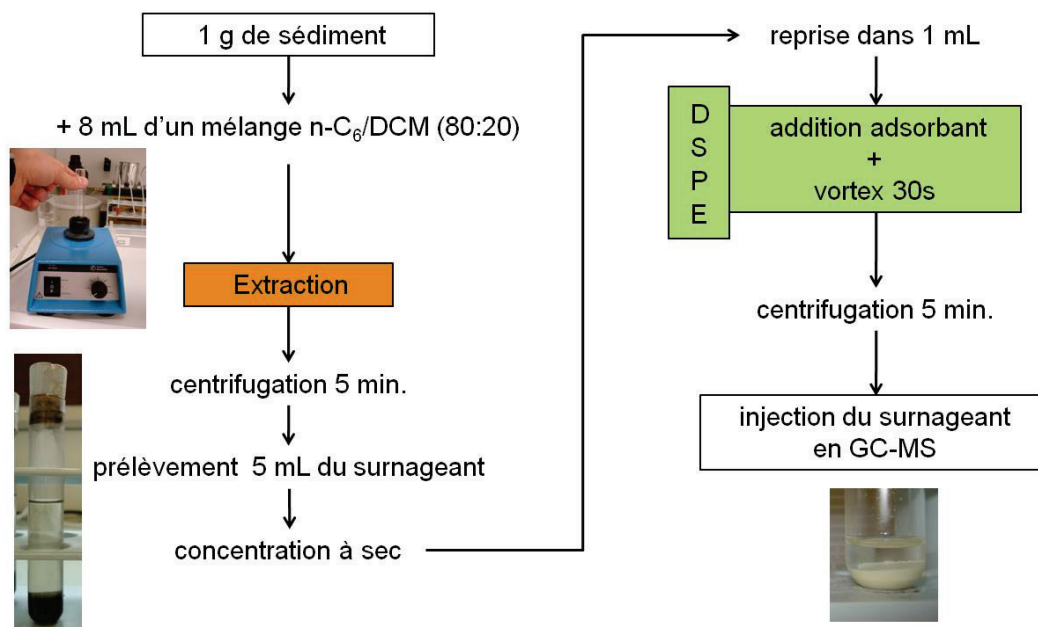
1 g de sédiment

+ 8 mL d'un mélange n-$C_6$/DCM (80:20)

Extraction

centrifugation 5 min.

prélèvement 5 mL du surnageant

concentration à sec

reprise dans 1 mL

D
S
P
E

addition adsorbant
+
vortex 30s

centrifugation 5 min.

injection du surnageant
en GC-MS